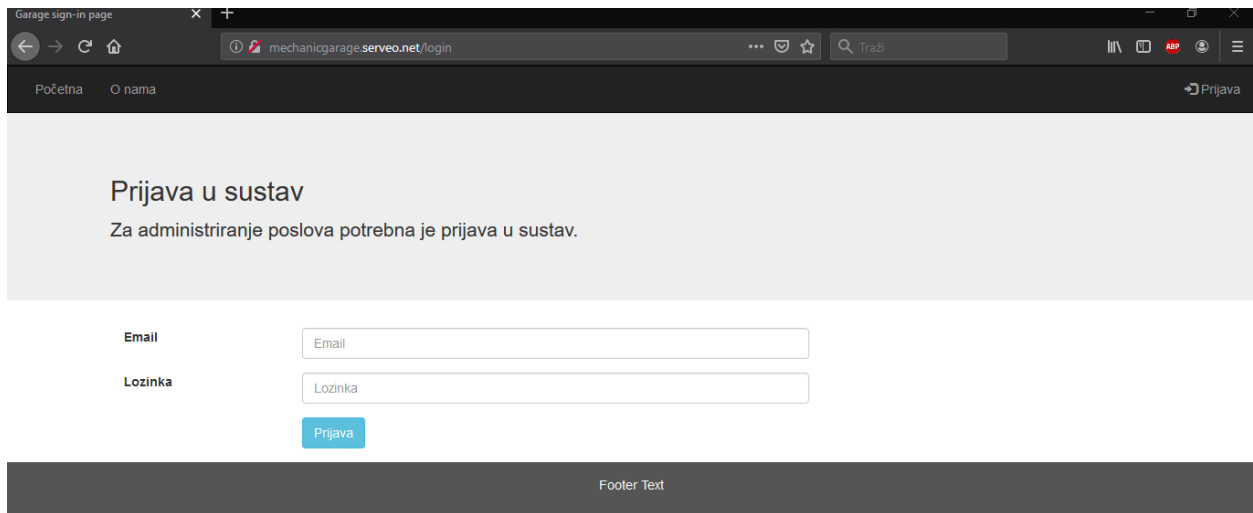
Garage sign-in page

mechanicgarage.serveo.net/login

Traži

ABP

Početna O nama

Prijava

Prijava u sustav

Za administriranje poslova potrebna je prijava u sustav.

Email

Email

Lozinka

Lozinka

Prijava

Footer Text